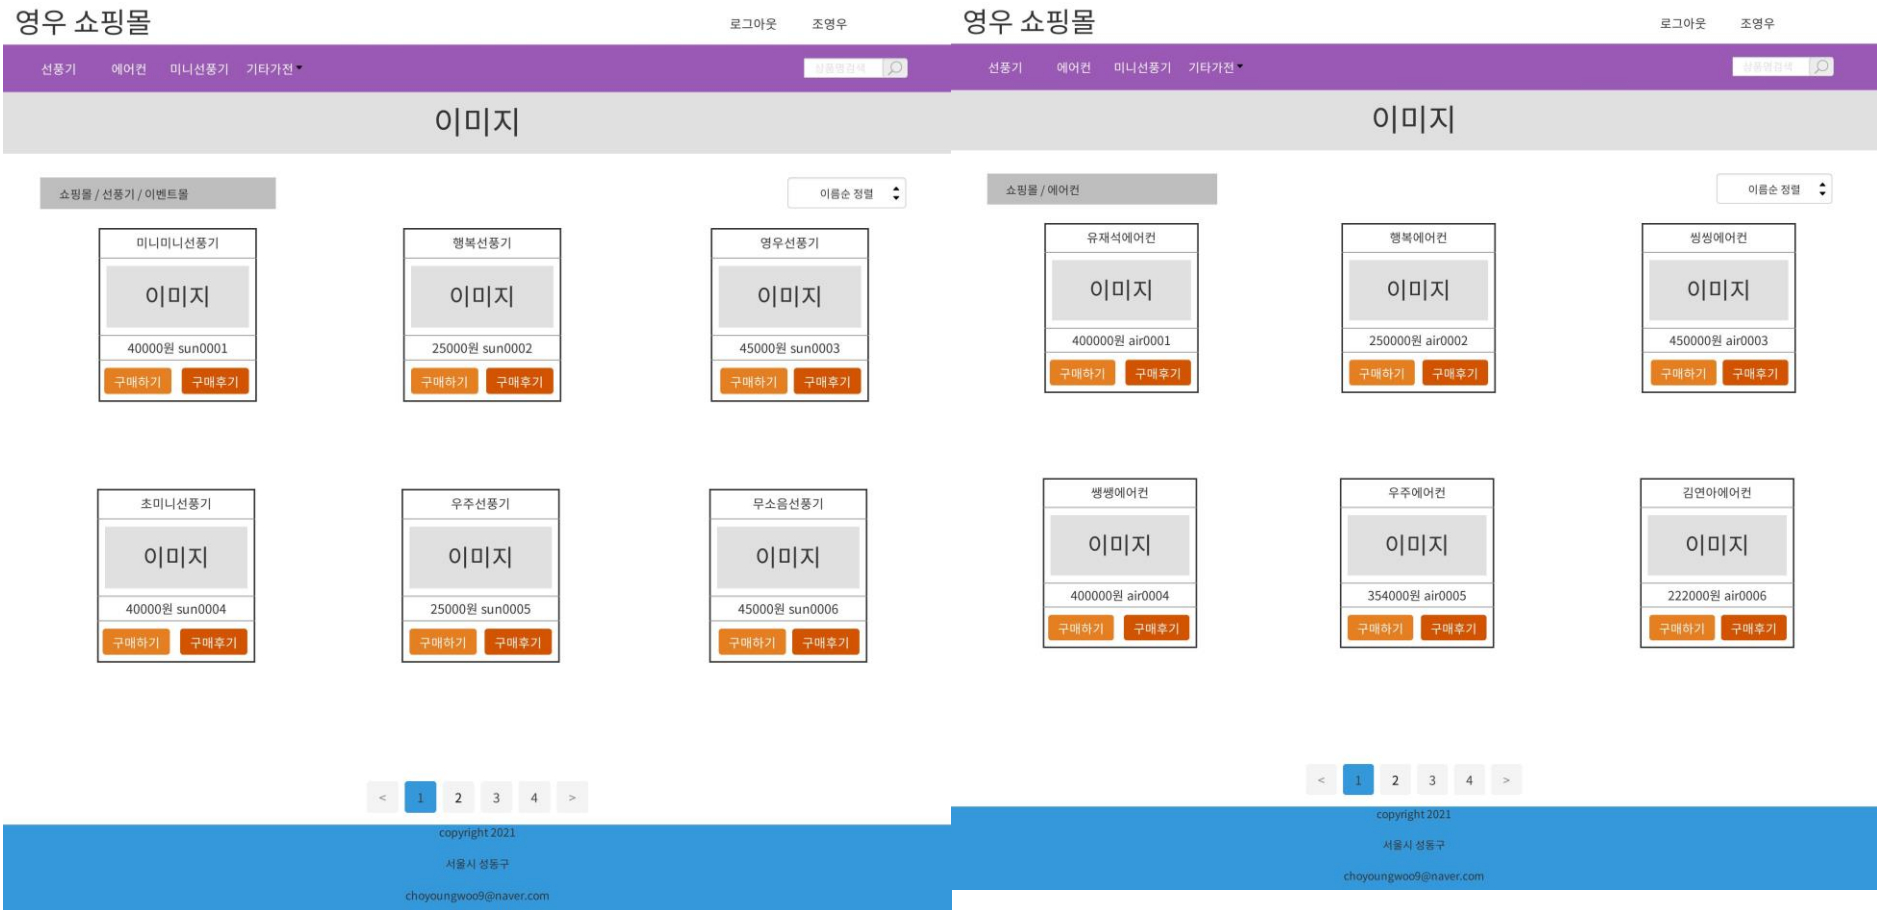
영우 쇼핑몰

로그아웃 조영우

선풍기 에어컨 미니선풍기 기타가전

상품명검색

이미지

쇼핑몰 / 선풍기 / 이벤트몰

이름순 정렬

미니미니선풍기
이미지
40000원 sun0001
구매하기 구매후기

행복선풍기
이미지
25000원 sun0002
구매하기 구매후기

영우선풍기
이미지
45000원 sun0003
구매하기 구매후기

초미니선풍기
이미지
40000원 sun0004
구매하기 구매후기

우주선풍기
이미지
25000원 sun0005
구매하기 구매후기

무소음선풍기
이미지
45000원 sun0006
구매하기 구매후기

< 1 2 3 4 >

copyright 2021

서울시 성동구

choyoungwoo9@naver.com

영우 쇼핑몰

로그아웃 조영우

선풍기 에어컨 미니선풍기 기타가전

상품명검색

이미지

쇼핑몰 / 에어컨

이름순 정렬

유재석에어컨
이미지
400000원 air0001
구매하기 구매후기

행복에어컨
이미지
250000원 air0002
구매하기 구매후기

씽씽에어컨
이미지
450000원 air0003
구매하기 구매후기

쌩쌩에어컨
이미지
400000원 air0004
구매하기 구매후기

우주에어컨
이미지
354000원 air0005
구매하기 구매후기

김연아에어컨
이미지
222000원 air0006
구매하기 구매후기

< 1 2 3 4 >

copyright 2021

서울시 성동구

choyoungwoo9@naver.com